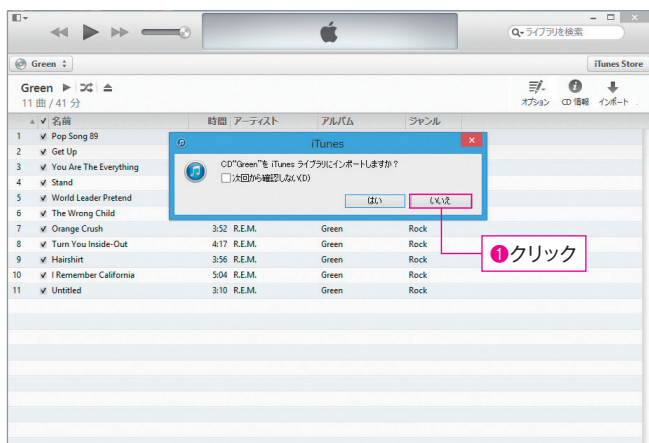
ライブラリを検索

Green

iTunes Store

Green

11 曲 / 41 分

オプション CD 情報 インポート

| | | 名前 | 時間 | アーティスト | アルバム | ジャンル |
|---|---|---|---|---|---|---|
| 1 | ✔ | Pop Song 89 | | | | |
| 2 | ✔ | Get Up | | | | |
| 3 | ✔ | You Are The Everything | | | | |
| 4 | ✔ | Stand | | | | |
| 5 | ✔ | World Leader Pretend | | | | |
| 6 | ✔ | The Wrong Child | | | | |
| 7 | ✔ | Orange Crush | 3:52 | R.E.M. | Green | Rock |
| 8 | ✔ | Turn You Inside-Out | 4:17 | R.E.M. | Green | Rock |
| 9 | ✔ | Hairshirt | 3:56 | R.E.M. | Green | Rock |
| 10 | ✔ | I Remember California | 5:04 | R.E.M. | Green | Rock |
| 11 | ✔ | Untitled | 3:10 | R.E.M. | Green | Rock |

iTunes

CD"Green"を iTunes ライブラリにインポートしますか？

次回から確認しない(D)

はい

いいえ

❶クリック